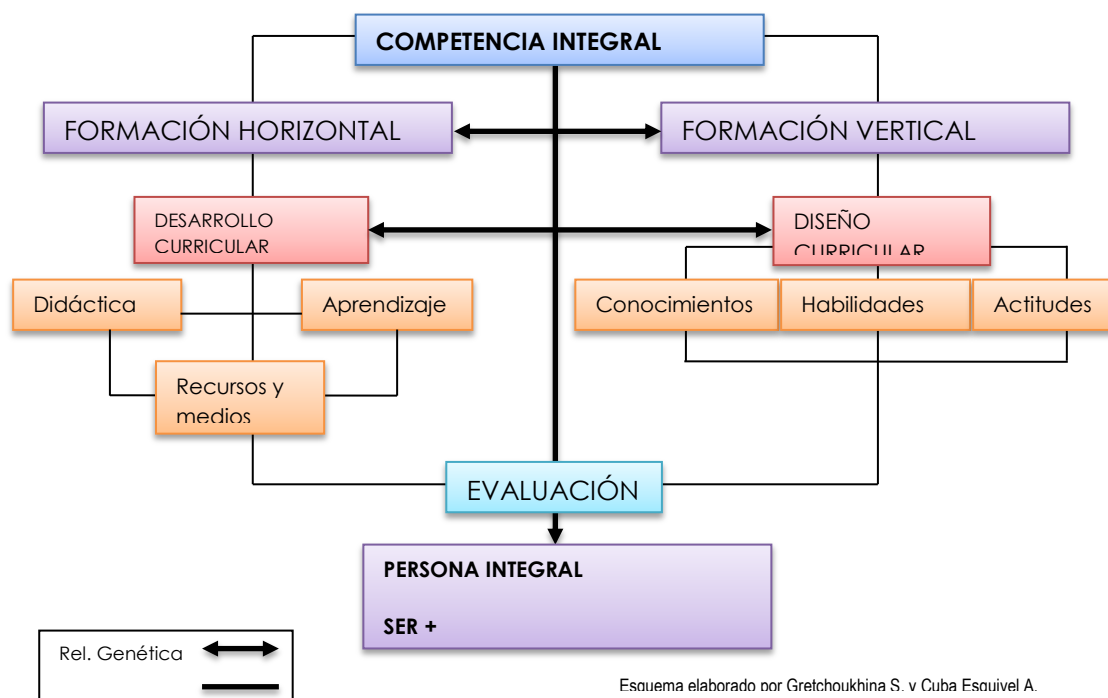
COMPETENCIA INTEGRAL

FORMACIÓN HORIZONTAL

FORMACIÓN VERTICAL

DESARROLLO CURRICULAR

DISEÑO CURRICULAR

Didáctica

Aprendizaje

Conocimientos

Habilidades

Actitudes

Recursos y medios

EVALUACIÓN

PERSONA INTEGRAL

SER +

Rel. Genética

Esquema elaborado por Gretchoukhina S. y Cuba Esquivel A.